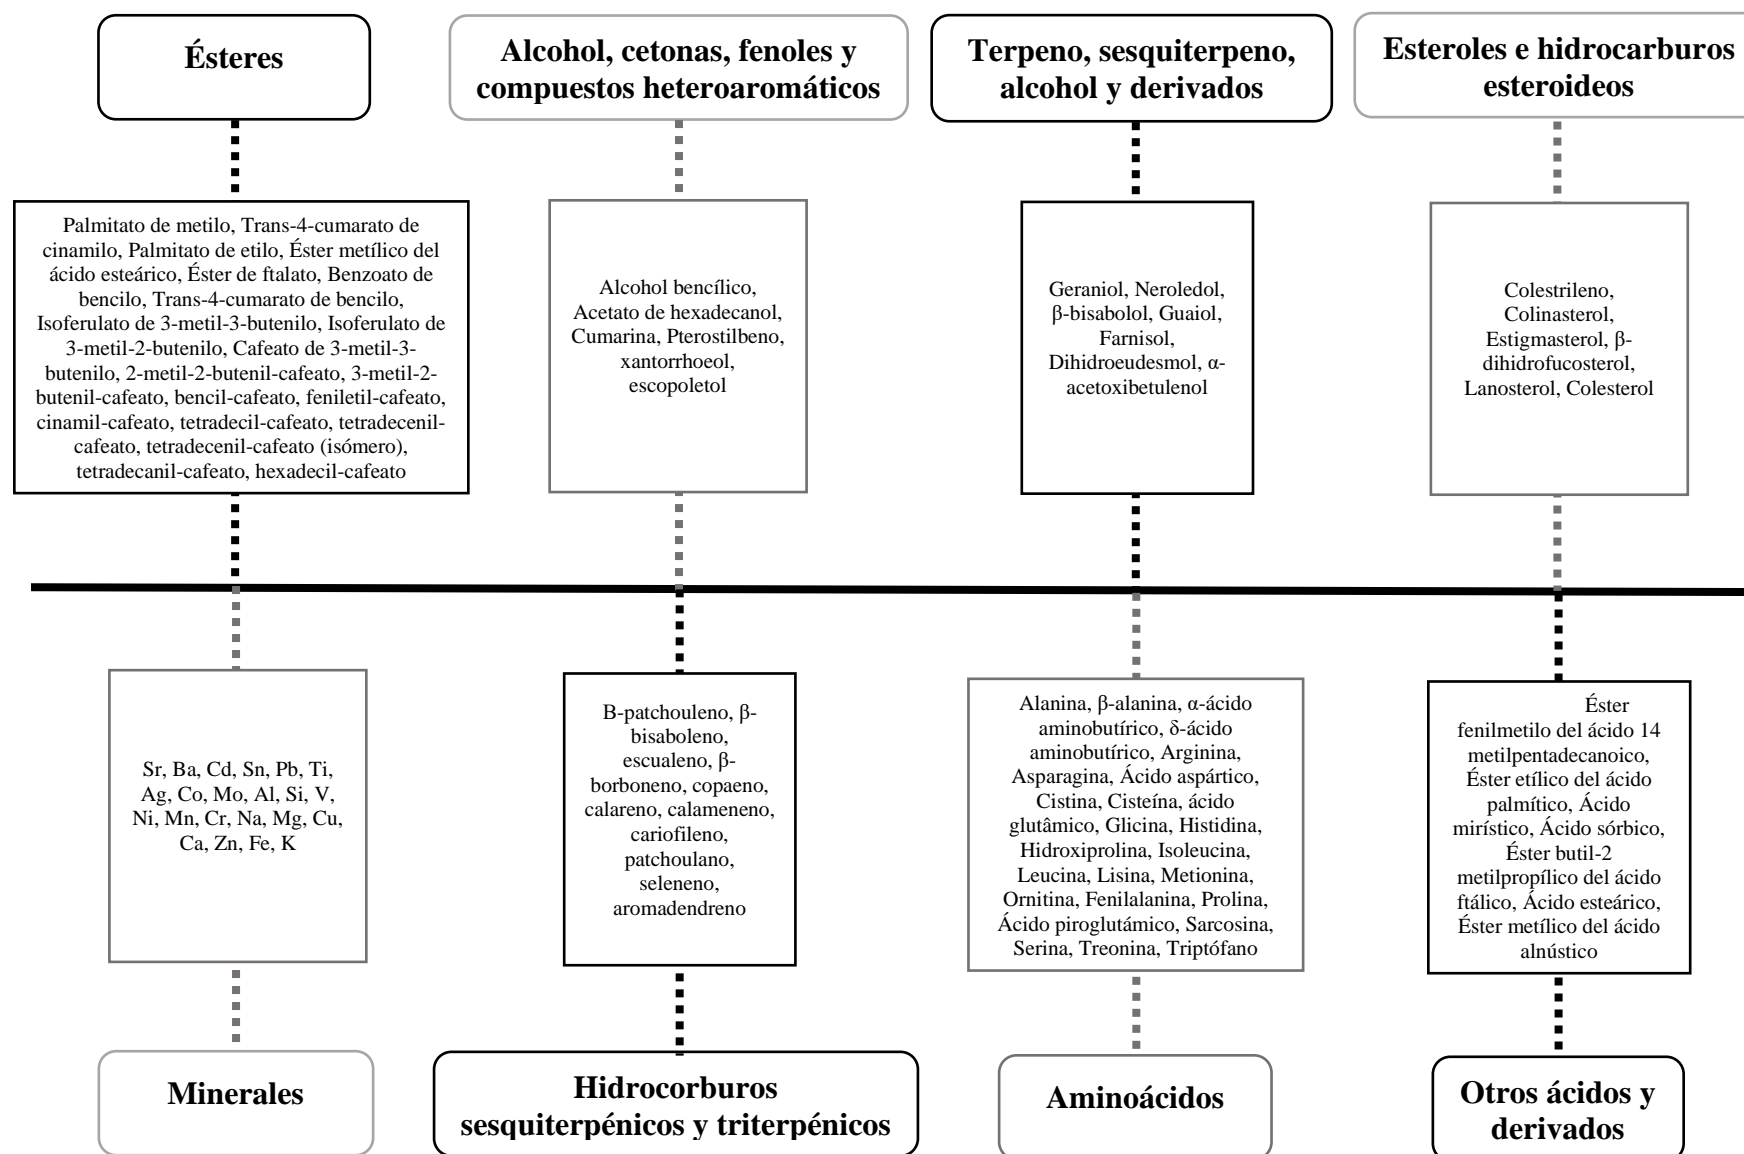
Ésteres

Alcohol, cetonas, fenoles y compuestos heteroaromáticos

Terpeno, sesquiterpeno, alcohol y derivados

Esteroles e hidrocarburos esteroideos

Palmitato de metilo, Trans-4-cumarato de cinamilo, Palmitato de etilo, Éster metílico del ácido esteárico, Éster de ftalato, Benzoato de bencilo, Trans-4-cumarato de bencilo, Isoferulato de 3-metil-3-butenilo, Isoferulato de 3-metil-2-butenilo, Cafeato de 3-metil-3-butenilo, 2-metil-2-butenil-cafeato, 3-metil-2-butenil-cafeato, bencil-cafeato, feniletil-cafeato, cinamil-cafeato, tetradecil-cafeato, tetradecenil-cafeato, tetradecenil-cafeato (isómero), tetradecanil-cafeato, hexadecil-cafeato

Alcohol bencílico, Acetato de hexadecanol, Cumarina, Pterostilbeno, xantorrhoeol, escopoletol

Geraniol, Neroledol, β-bisabolol, Guaiol, Farnisol, Dihidroeudesmol, α-acetoxibetulenol

Colestrileno, Colinasterol, Estigmasterol, β-dihidrofucosterol, Lanosterol, Colesterol

Sr, Ba, Cd, Sn, Pb, Ti, Ag, Co, Mo, Al, Si, V, Ni, Mn, Cr, Na, Mg, Cu, Ca, Zn, Fe, K

B-patchouleno, β-bisaboleno, escualeno, β-borboneno, copaeno, calareno, calameneno, cariofileno, patchoulano, seleneno, aromadendreno

Alanina, β-alanina, α-ácido aminobutírico, δ-ácido aminobutírico, Arginina, Asparagina, Ácido aspártico, Cistina, Cisteína, ácido glutâmico, Glicina, Histidina, Hidroxiprolina, Isoleucina, Leucina, Lisina, Metionina, Ornitina, Fenilalanina, Prolina, Ácido piroglutámico, Sarcosina, Serina, Treonina, Triptófano

Éster fenilmetilo del ácido 14 metilpentadecanoico, Éster etílico del ácido palmítico, Ácido mirístico, Ácido sórbico, Éster butil-2 metilpropílico del ácido ftálico, Ácido esteárico, Éster metílico del ácido alnústico

Minerales

Hidrocorburos sesquiterpénicos y triterpénicos

Aminoácidos

Otros ácidos y derivados